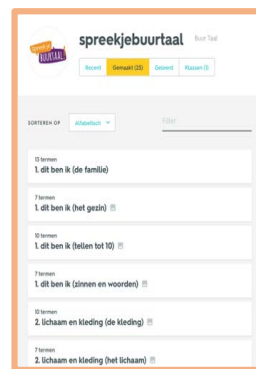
spreekje buurtaal

spreekjebuurtaal Buur Taal

Recent Gemaakt (25) Geleerd Klassen (1)

SORTEREN OP Alfabetisch

Filter

13 termen
1. dit ben ik (de familie)

7 termen
1. dit ben ik (het gezin)

10 termen
1. dit ben ik (tellen tot 10)

7 termen
1. dit ben ik (zinnen en woorden)

10 termen
2. lichaam en kleding (de kleding)

7 termen
2. lichaam en kleding (het lichaam)